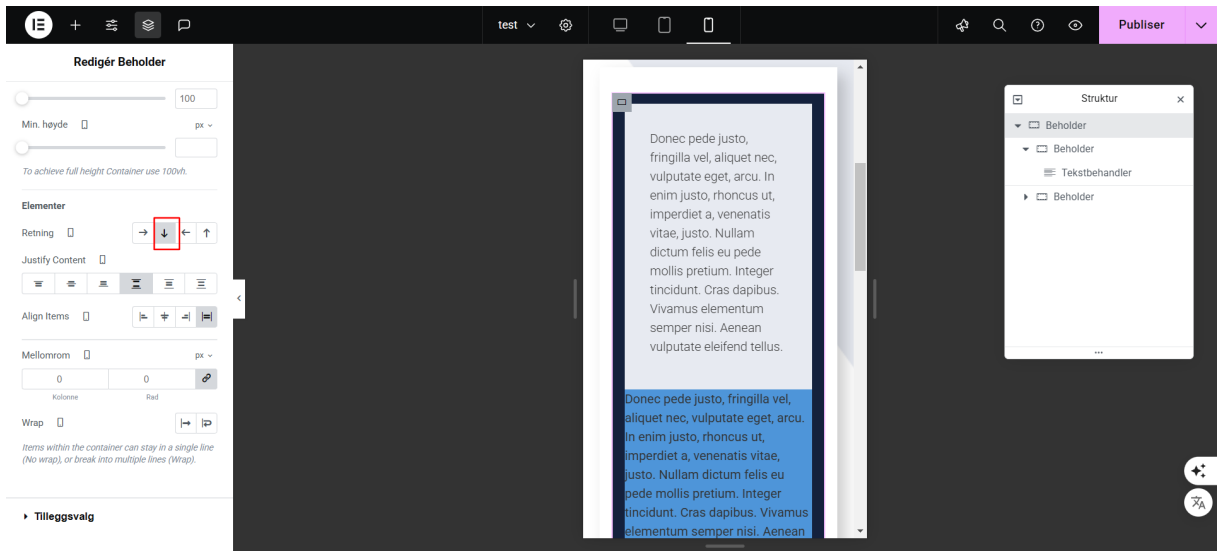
test
Publiser
Redigér Beholder
100
Min. høyde
px
To achieve full height Container use 100vh.
Elementer
Retning
Justify Content
Align Items
Mellomrom
px
0
0
Kolonne
Rad
Wrap
Items within the container can stay in a single line (No wrap), or break into multiple lines (Wrap).
Tilleggsvalg

Donec pede justo, fringilla vel, aliquet nec, vulputate eget, arcu. In enim justo, rhoncus ut, imperdiet a, venenatis vitae, justo. Nullam dictum felis eu pede mollis pretium. Integer tincidunt. Cras dapibus. Vivamus elementum semper nisi. Aenean vulputate eleifend tellus.

Donec pede justo, fringilla vel, aliquet nec, vulputate eget, arcu. In enim justo, rhoncus ut, imperdiet a, venenatis vitae, justo. Nullam dictum felis eu pede mollis pretium. Integer tincidunt. Cras dapibus. Vivamus elementum semper nisi. Aenean

Struktur
Beholder
Beholder
Tekstbehandler
Beholder